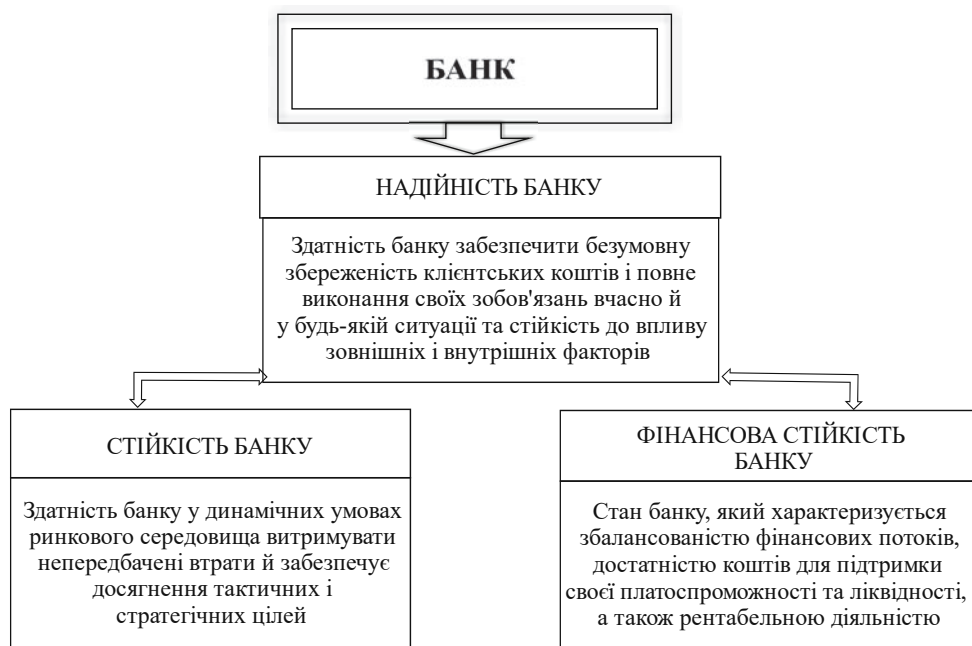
БАНК

НАДІЙНІСТЬ БАНКУ

Здатність банку забезпечити безумовну збереженість клієнтських коштів і повне виконання своїх зобов'язань вчасно й у будь-якій ситуації та стійкість до впливу зовнішніх і внутрішніх факторів

СТІЙКІСТЬ БАНКУ

Здатність банку у динамічних умовах ринкового середовища витримувати непередбачені втрати й забезпечує досягнення тактичних і стратегічних цілей

ФІНАНСОВА СТІЙКІСТЬ БАНКУ

Стан банку, який характеризується збалансованістю фінансових потоків, достатністю коштів для підтримки своєї платоспроможності та ліквідності, а також рентабельною діяльністю